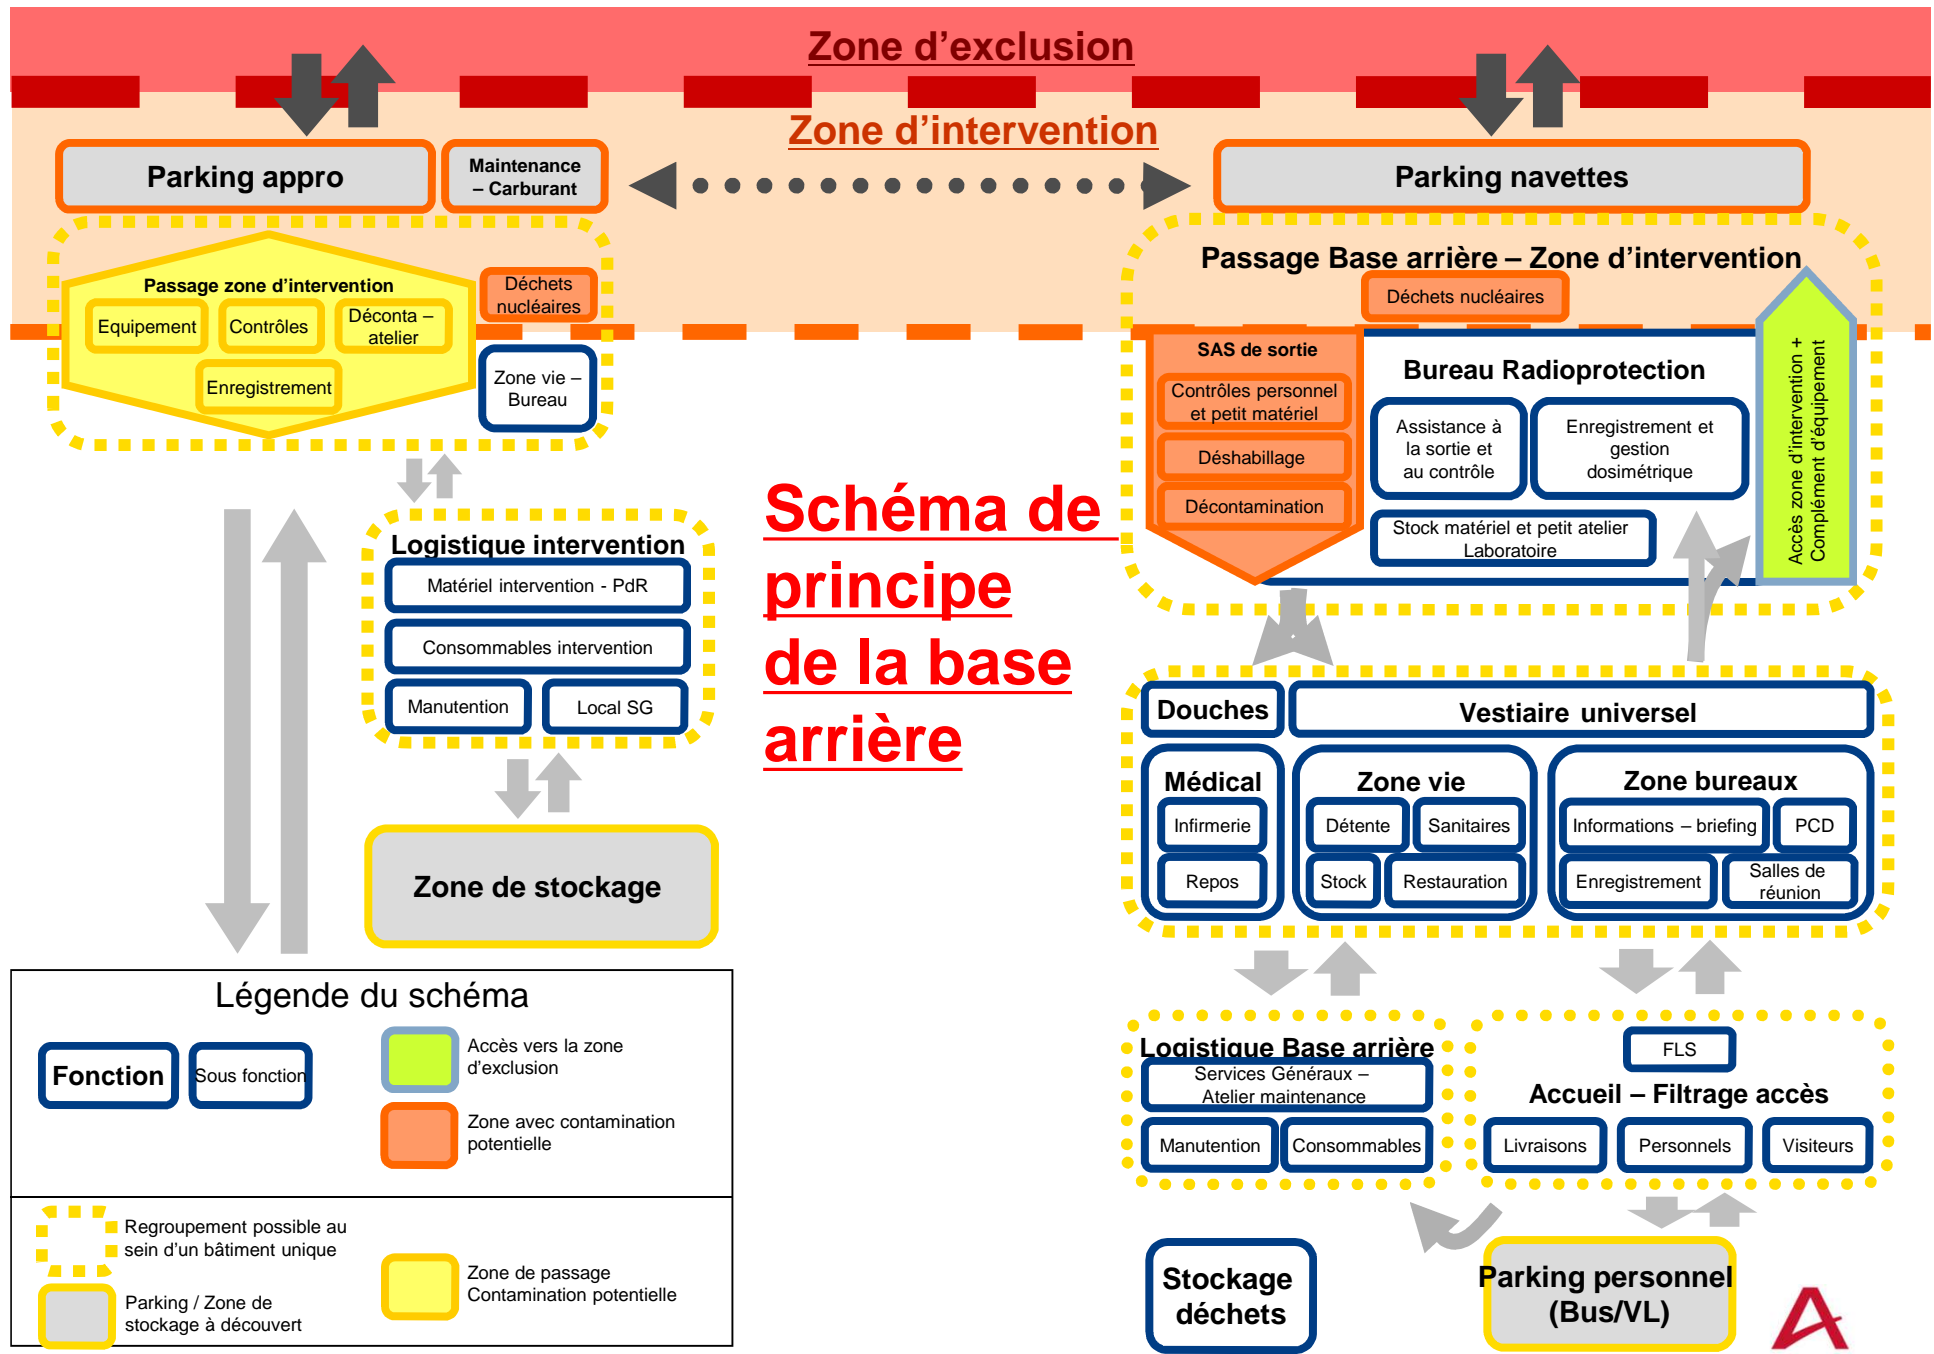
Zone d’exclusion

Zone d’intervention

Parking appro

Maintenance – Carburant

Parking navettes

Passage zone d’intervention

Equipement

Contrôles

Déconta – atelier

Enregistrement

Déchets nucléaires

Zone vie – Bureau

Passage Base arrière – Zone d’intervention

Déchets nucléaires

SAS de sortie

Contrôles personnel et petit matériel

Déshabillage

Décontamination

Bureau Radioprotection

Assistance à la sortie et au contrôle

Enregistrement et gestion dosimétrique

Stock matériel et petit atelier Laboratoire

Accès zone d’intervention + Complément d’équipement

Logistique intervention

Matériel intervention - PdR

Consommables intervention

Manutention

Local SG

Zone de stockage

Schéma de principe de la base arrière

Douches

Vestiaire universel

Médical

Infirmerie

Repos

Zone vie

Détente

Sanitaires

Stock

Restauration

Zone bureaux

Informations – briefing

PCD

Enregistrement

Salles de réunion

Légende du schéma

Fonction

Sous fonction

Accès vers la zone d’exclusion

Zone avec contamination potentielle

Regroupement possible au sein d’un bâtiment unique

Parking / Zone de stockage à découvert

Zone de passage Contamination potentielle

Logistique Base arrière

Services Généraux – Atelier maintenance

Manutention

Consommables

FLS

Accueil – Filtrage accès

Livraisons

Personnels

Visiteurs

Stockage déchets

Parking personnel (Bus/VL)